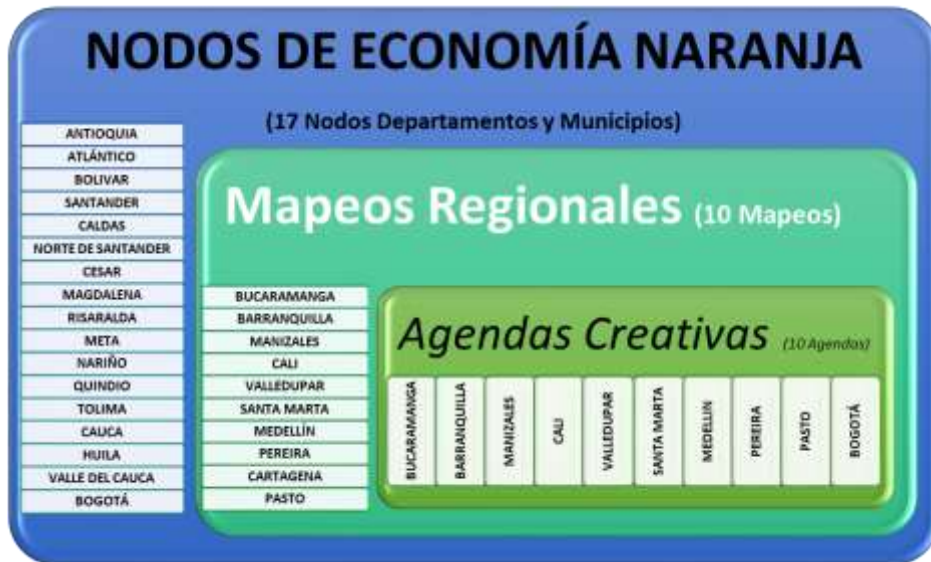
NODOS DE ECONOMÍA NARANJA

(17 Nodos Departamentos y Municipios)

ANTIOQUIA
ATLÁNTICO
BOLIVAR
SANTANDER
CALDAS
NORTE DE SANTANDER
CESAR
MAGDALENA
RISARALDA
META
NARIÑO
QUINDIO
TOLIMA
CAUCA
HUILA
VALLE DEL CAUCA
BOGOTÁ

Mapeos Regionales (10 Mapeos)

BUCARAMANGA
BARRANQUILLA
MANIZALES
CALI
VALLEDUPAR
SANTA MARTA
MEDELLÍN
PEREIRA
CARTAGENA
PASTO

Agendas Creativas (10 Agendas)

BUCARAMANGA
BARRANQUILLA
MANIZALES
CALI
VALLEDUPAR
SANTA MARTA
MEDELLIN
PEREIRA
PASTO
BOGOTÁ